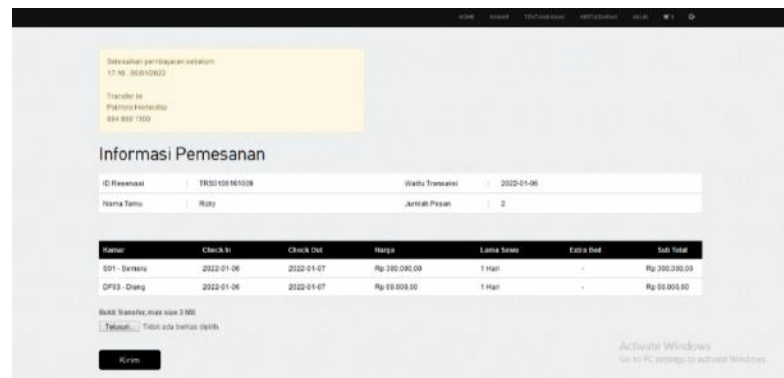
HOME KAMAR TENTANG KAMI KETENTUAN AKUN 1

Selesaikan pembayaran sebelum
17:16 , 06/01/2022

Transfer ke
Patroni Homestay
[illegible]

Informasi Pemesanan

| ID Reservasi | : TRS0106161009 | Waktu Transaksi | : 2022-01-06 |
|---|---|---|---|
| Nama Tamu | : Rizky | Jumlah Pesan | : 2 |

| Kamar | Check In | Check Out | Harga | Lama Sewa | Extra Bed | Sub Total |
|---|---|---|---|---|---|---|
| S01 - Semeru | 2022-01-06 | 2022-01-07 | Rp 300.000,00 | 1 Hari | - | Rp 300.000,00 |
| DP03 - Dieng | 2022-01-06 | 2022-01-07 | Rp 50.000,00 | 1 Hari | - | Rp 50.000,00 |

Bukti Transfer, max size 3 MB
Telusuri... Tidak ada berkas dipilih.

Kirim

Activate Windows
Go to PC settings to activate Windows.